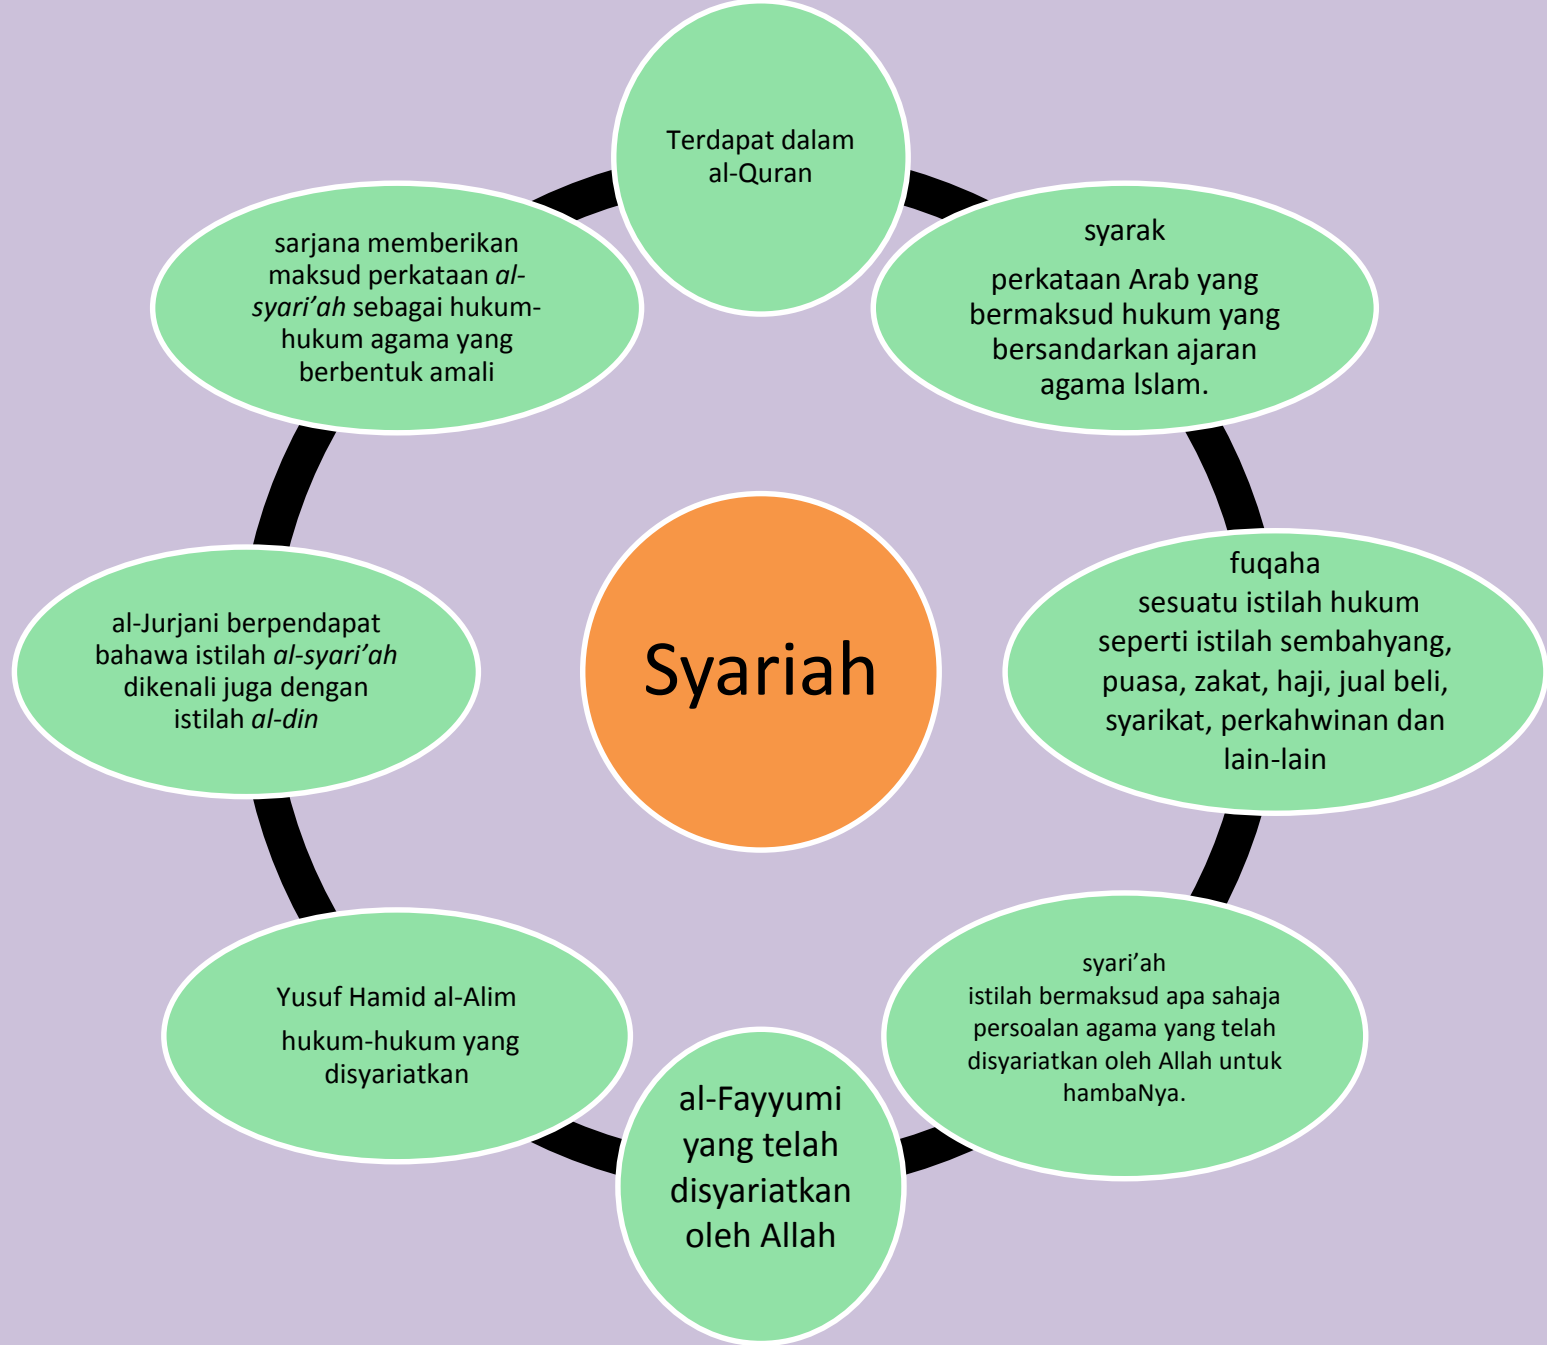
Terdapat dalam al-Quran

syarak

perkataan Arab yang bermaksud hukum yang bersandarkan ajaran agama Islam.

fuqaha
sesuatu istilah hukum seperti istilah sembahyang, puasa, zakat, haji, jual beli, syarikat, perkahwinan dan lain-lain

syari'ah
istilah bermaksud apa sahaja persoalan agama yang telah disyariatkan oleh Allah untuk hambaNya.

al-Fayyumi yang telah disyariatkan oleh Allah

Yusuf Hamid al-Alim

hukum-hukum yang disyariatkan

al-Jurjani berpendapat bahawa istilah *al-syari'ah* dikenali juga dengan istilah *al-din*

sarjana memberikan maksud perkataan *al-syari'ah* sebagai hukum-hukum agama yang berbentuk amali

Syariah